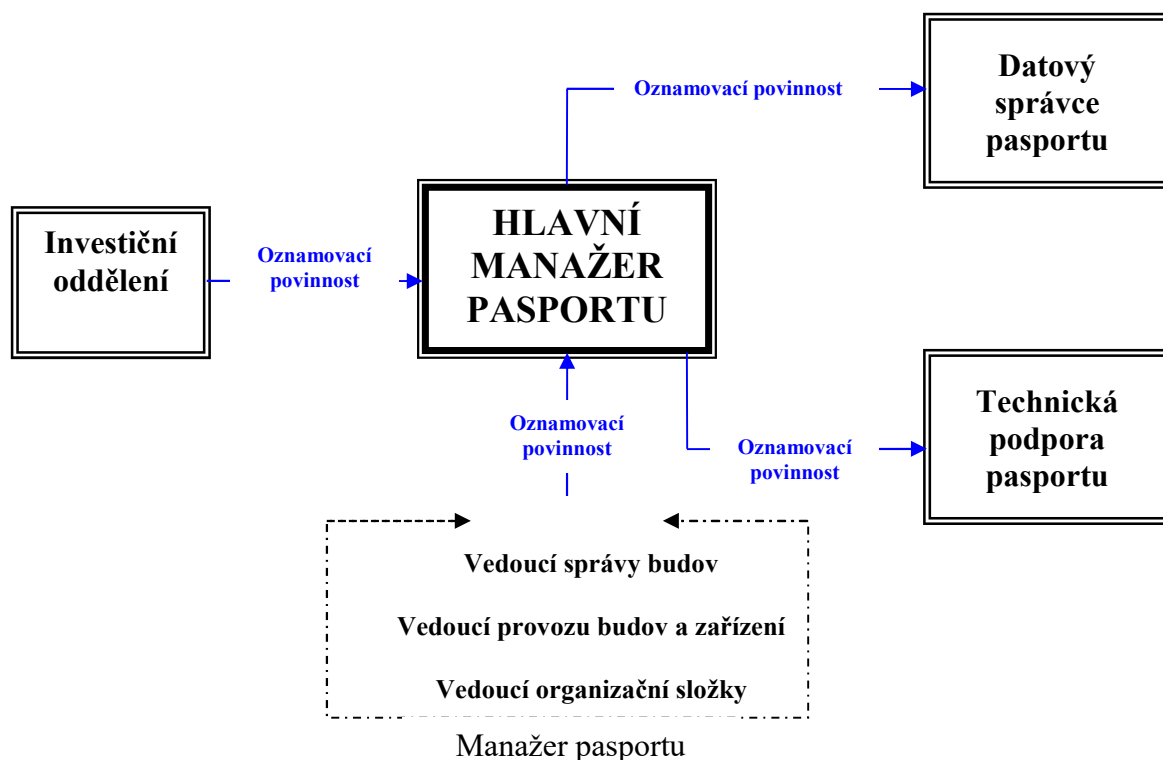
Oznamovací povinnost

Datový správce pasportu

Investiční oddělení

Oznamovací povinnost

HLAVNÍ MANAŽER PASPORTU

Oznamovací povinnost

Oznamovací povinnost

Technická podpora pasportu

Vedoucí správy budov

Vedoucí provozu budov a zařízení

Vedoucí organizační složky

Manažer pasportu